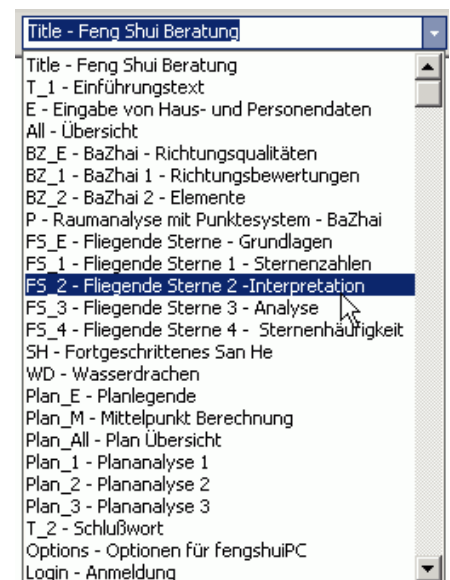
Title - Feng Shui Beratung

Title - Feng Shui Beratung
T_1 - Einführungstext
E - Eingabe von Haus- und Personendaten
All - Übersicht
BZ_E - BaZhai - Richtungsqualitäten
BZ_1 - BaZhai 1 - Richtungsbewertungen
BZ_2 - BaZhai 2 - Elemente
P - Raumanalyse mit Punktesystem - BaZhai
FS_E - Fliegende Sterne - Grundlagen
FS_1 - Fliegende Sterne 1 - Sternenzahlen
FS_2 - Fliegende Sterne 2 -Interpretation
FS_3 - Fliegende Sterne 3 - Analyse
FS_4 - Fliegende Sterne 4 - Sternenhäufigkeit
SH - Fortgeschrittenes San He
WD - Wasserdrachen
Plan_E - Planlegende
Plan_M - Mittelpunkt Berechnung
Plan_All - Plan Übersicht
Plan_1 - Plananalyse 1
Plan_2 - Plananalyse 2
Plan_3 - Plananalyse 3
T_2 - Schlußwort
Options - Optionen für fengshuiPC
Login - Anmeldung